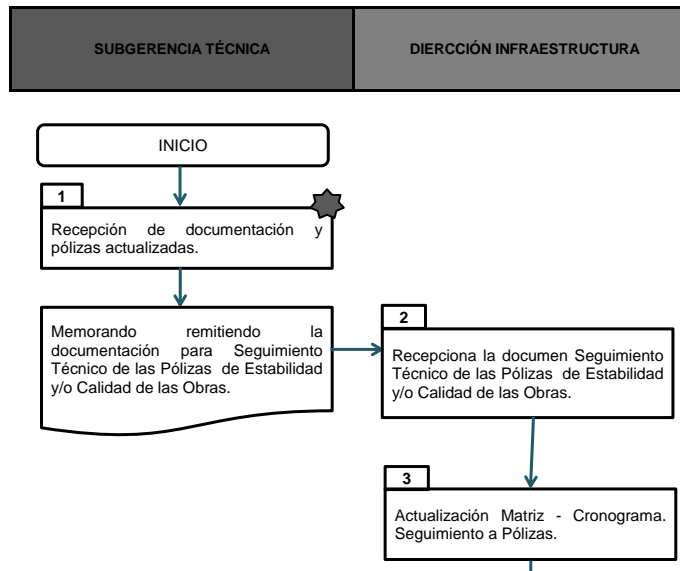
| SUBGERENCIA TÉCNICA | DIERCCIÓN INFRAESTRUCTURA |
|---|---|

INICIO

1

Recepción de documentación y pólizas actualizadas.

Memorando remitiendo la documentación para Seguimiento Técnico de las Pólizas de Estabilidad y/o Calidad de las Obras.

2

Recepciona la documen Seguimiento Técnico de las Pólizas de Estabilidad y/o Calidad de las Obras.

3

Actualización Matriz - Cronograma. Seguimiento a Pólizas.